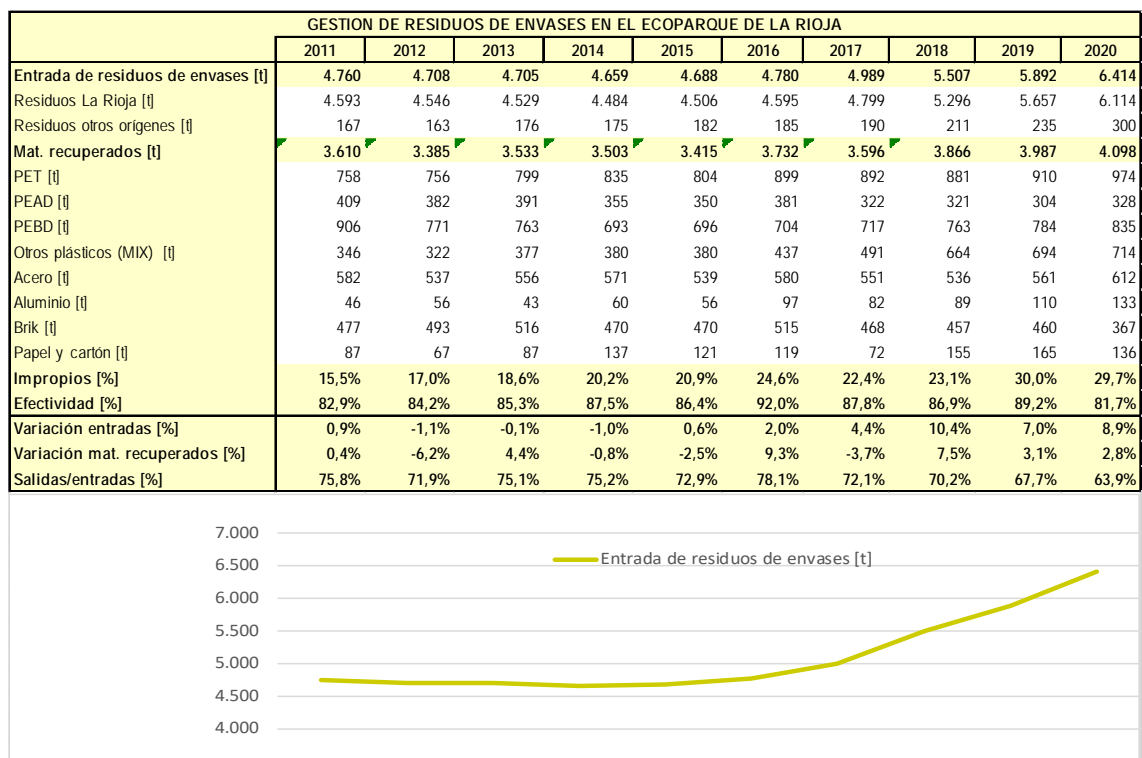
GESTION DE RESIDUOS DE ENVASES EN EL ECOPARQUE DE LA RIOJA

| | 2011 | 2012 | 2013 | 2014 | 2015 | 2016 | 2017 | 2018 | 2019 | 2020 |
|---|---|---|---|---|---|---|---|---|---|---|
| Entrada de residuos de envases [t] | 4.760 | 4.708 | 4.705 | 4.659 | 4.688 | 4.780 | 4.989 | 5.507 | 5.892 | 6.414 |
| Residuos La Rioja [t] | 4.593 | 4.546 | 4.529 | 4.484 | 4.506 | 4.595 | 4.799 | 5.296 | 5.657 | 6.114 |
| Residuos otros orígenes [t] | 167 | 163 | 176 | 175 | 182 | 185 | 190 | 211 | 235 | 300 |
| Mat. recuperados [t] | 3.610 | 3.385 | 3.533 | 3.503 | 3.415 | 3.732 | 3.596 | 3.866 | 3.987 | 4.098 |
| PET [t] | 758 | 756 | 799 | 835 | 804 | 899 | 892 | 881 | 910 | 974 |
| PEAD [t] | 409 | 382 | 391 | 355 | 350 | 381 | 322 | 321 | 304 | 328 |
| PEBD [t] | 906 | 771 | 763 | 693 | 696 | 704 | 717 | 763 | 784 | 835 |
| Otros plásticos (MIX) [t] | 346 | 322 | 377 | 380 | 380 | 437 | 491 | 664 | 694 | 714 |
| Acero [t] | 582 | 537 | 556 | 571 | 539 | 580 | 551 | 536 | 561 | 612 |
| Aluminio [t] | 46 | 56 | 43 | 60 | 56 | 97 | 82 | 89 | 110 | 133 |
| Brik [t] | 477 | 493 | 516 | 470 | 470 | 515 | 468 | 457 | 460 | 367 |
| Papel y cartón [t] | 87 | 67 | 87 | 137 | 121 | 119 | 72 | 155 | 165 | 136 |
| Impropios [%] | 15,5% | 17,0% | 18,6% | 20,2% | 20,9% | 24,6% | 22,4% | 23,1% | 30,0% | 29,7% |
| Efectividad [%] | 82,9% | 84,2% | 85,3% | 87,5% | 86,4% | 92,0% | 87,8% | 86,9% | 89,2% | 81,7% |
| Variación entradas [%] | 0,9% | -1,1% | -0,1% | -1,0% | 0,6% | 2,0% | 4,4% | 10,4% | 7,0% | 8,9% |
| Variación mat. recuperados [%] | 0,4% | -6,2% | 4,4% | -0,8% | -2,5% | 9,3% | -3,7% | 7,5% | 3,1% | 2,8% |
| Salidas/entradas [%] | 75,8% | 71,9% | 75,1% | 75,2% | 72,9% | 78,1% | 72,1% | 70,2% | 67,7% | 63,9% |

7.000
6.500
6.000
5.500
5.000
4.500
4.000
Entrada de residuos de envases [t]